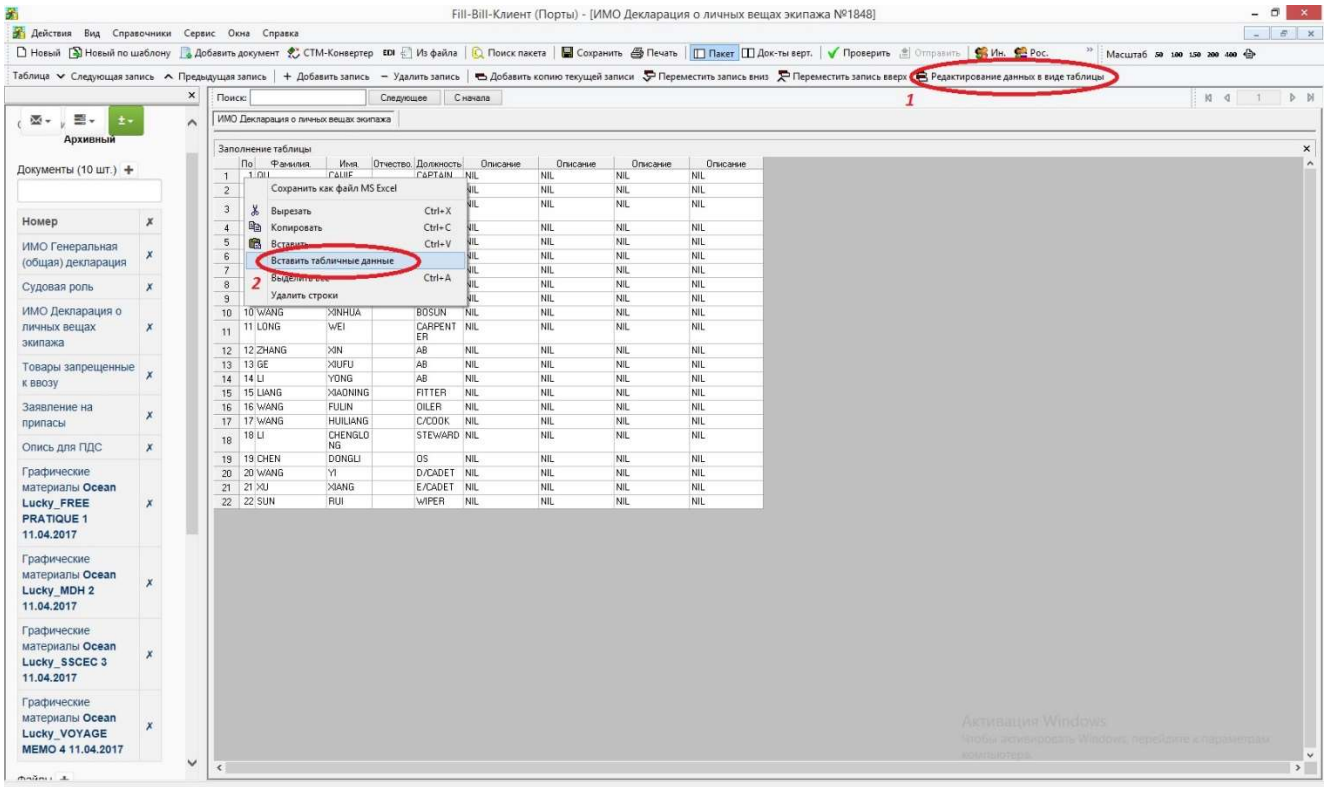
Fill-Bill-Клиент (Порты) - [ИМО Декларация о личных вещах экипажа №1848]

Действия Вид Справочники Сервис Окна Справка

Новый | Новый по шаблону | Добавить документ | CTM-Конвертер | Из файла | Поиск пакета | Сохранить | Печать | Пакет | Док-ты верт. | Проверить | Отправить | Ин. | Рос. | Масштаб 50 100 150 200 400

Таблица | Следующая запись | Предыдущая запись | + Добавить запись | − Удалить запись | Добавить копию текущей записи | Переместить запись вниз | Переместить запись вверх | Редактирование данных в виде таблицы

1

Архивный

Документы (10 шт.) +

Номер

ИМО Генеральная (общая) декларация

Судовая роль

ИМО Декларация о личных вещах экипажа

Товары запрещенные к ввозу

Заявление на припасы

Опись для ПДС

Графические материалы Ocean Lucky_FREE PRATIQUE 1 11.04.2017

Графические материалы Ocean Lucky_MDH 2 11.04.2017

Графические материалы Ocean Lucky_SSCEC 3 11.04.2017

Графические материалы Ocean Lucky_VOYAGE MEMO 4 11.04.2017

Файлы +

Поиск: Следующее | С начала

ИМО Декларация о личных вещах экипажа

Заполнение таблицы

Сохранить как файл MS Excel
Вырезать Ctrl+X
Копировать Ctrl+C
Вставить Ctrl+V
Вставить табличные данные
Выделить все Ctrl+A
Удалить строки

2

| | По | Фамилия | Имя | Отчество | Должность | Описание | Описание | Описание | Описание |
|---|---|---|---|---|---|---|---|---|---|
| 1 | 1 OU | | CAIJE | | CAPTAIN | NIL | NIL | NIL | NIL |
| 2 | | | | | | NIL | NIL | NIL | NIL |
| 3 | | | | | | NIL | NIL | NIL | NIL |
| 4 | | | | | | NIL | NIL | NIL | NIL |
| 5 | | | | | | NIL | NIL | NIL | NIL |
| 6 | | | | | | NIL | NIL | NIL | NIL |
| 7 | | | | | | NIL | NIL | NIL | NIL |
| 8 | | | | | | NIL | NIL | NIL | NIL |
| 9 | | | | | | NIL | NIL | NIL | NIL |
| 10 | 10 WANG | | XINHUA | | BOSUN | NIL | NIL | NIL | NIL |
| 11 | 11 LONG | | WEI | | CARPENTER | NIL | NIL | NIL | NIL |
| 12 | 12 ZHANG | | XIN | | AB | NIL | NIL | NIL | NIL |
| 13 | 13 GE | | XIUFU | | AB | NIL | NIL | NIL | NIL |
| 14 | 14 LI | | YONG | | AB | NIL | NIL | NIL | NIL |
| 15 | 15 LIANG | | XIAONING | | FITTER | NIL | NIL | NIL | NIL |
| 16 | 16 WANG | | FULIN | | OILER | NIL | NIL | NIL | NIL |
| 17 | 17 WANG | | HUILIANG | | C/COOK | NIL | NIL | NIL | NIL |
| 18 | 18 LI | | CHENGLONG | | STEWARD | NIL | NIL | NIL | NIL |
| 19 | 19 CHEN | | DONGLI | | OS | NIL | NIL | NIL | NIL |
| 20 | 20 WANG | | YI | | D/CADET | NIL | NIL | NIL | NIL |
| 21 | 21 XU | | XIANG | | E/CADET | NIL | NIL | NIL | NIL |
| 22 | 22 SUN | | RUI | | WIPER | NIL | NIL | NIL | NIL |

Активация Windows
Чтобы активировать Windows, перейдите в параметры компьютера.